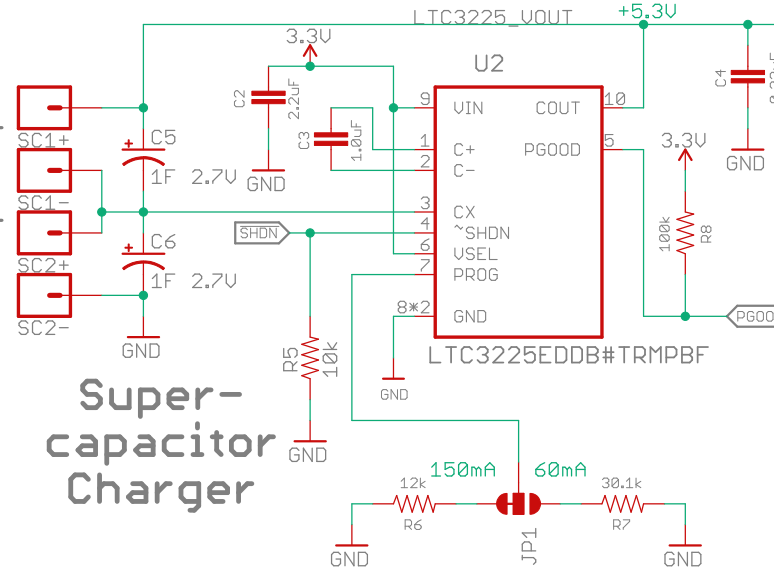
LTC3225_VOUT
+5.3V
3.3V
U2
C2 2.2uF
GND
C3 1.0uF
9 VIN
1 C+
2 C-
3 CX
4 ~SHDN
6 VSEL
7 PROG
8*2 GND
COUT 10
PGOOD 5
C4
GND
3.3V
100k R8
PGOO
SC1+
SC1-
SC2+
SC2-
C5
1F 2.7V
C6
1F 2.7V
GND
SHDN
R5 10k
GND
LTC3225EDDB#TRMPBF
GND
Super-
capacitor
Charger
150mA
60mA
12k
R6
30.1k
R7
JP1
GND
GND